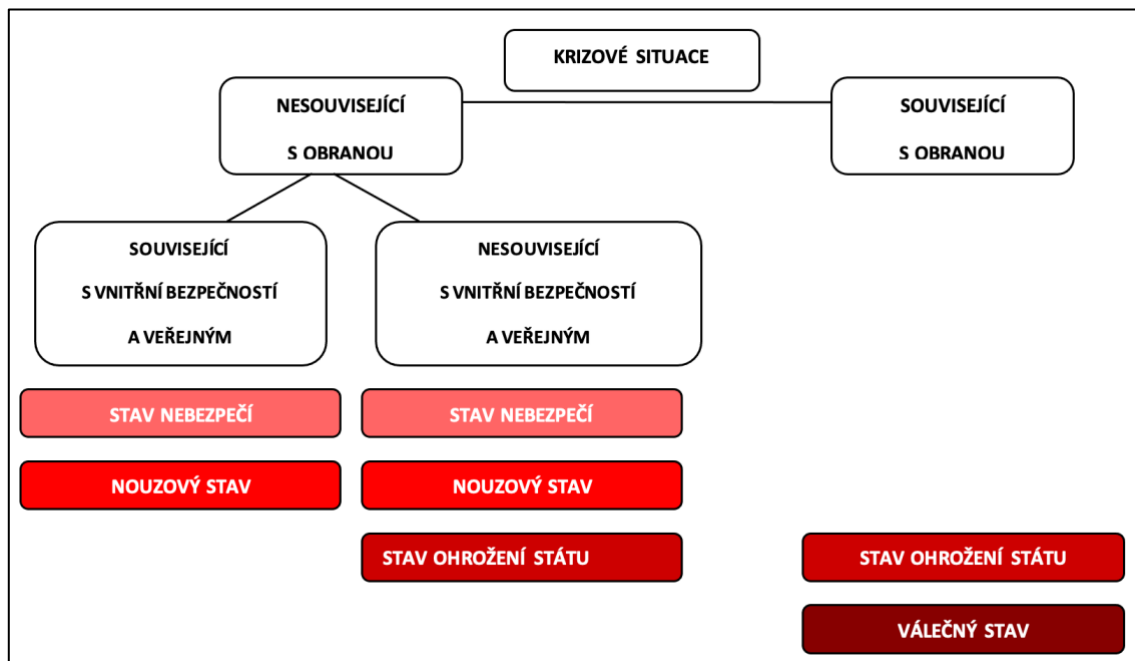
KRIZOVÉ SITUACE

NESOUVISEJÍCÍ S OBRANOU

SOUVISEJÍCÍ S OBRANOU

SOUVISEJÍCÍ S VNITŘNÍ BEZPEČNOSTÍ A VEŘEJNÝM

NESOUVISEJÍCÍ S VNITŘNÍ BEZPEČNOSTÍ A VEŘEJNÝM

STAV NEBEZPEČÍ

NOUZOVÝ STAV

STAV NEBEZPEČÍ

NOUZOVÝ STAV

STAV OHROŽENÍ STÁTU

STAV OHROŽENÍ STÁTU

VÁLEČNÝ STAV